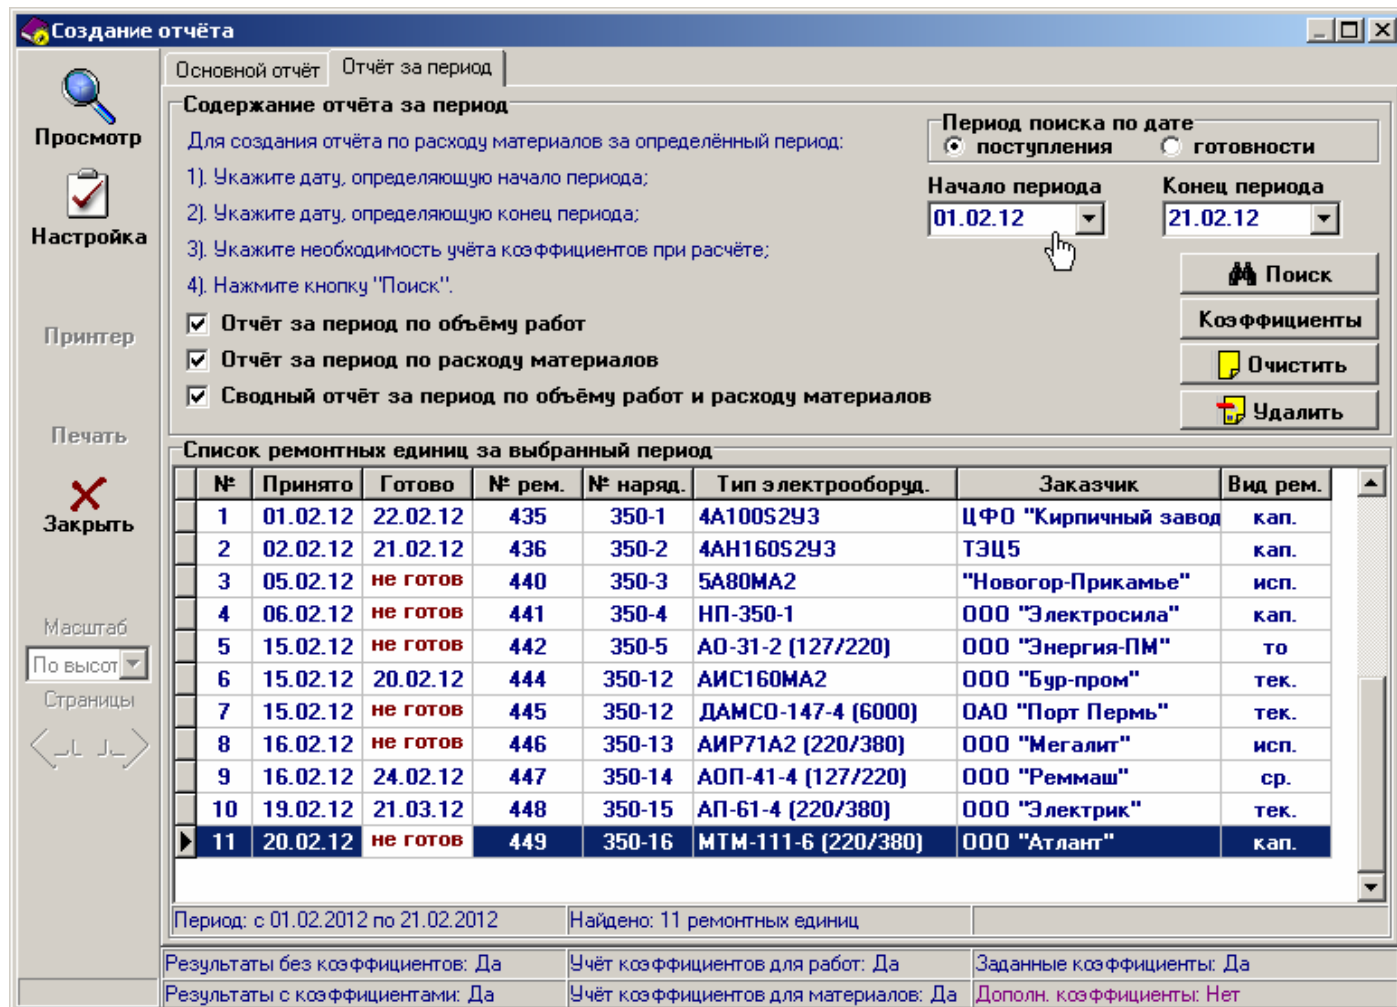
Создание отчёта

Просмотр
Настройка
Принтер
Печать
Закрыть
Масштаб
По высот
Страницы

Основной отчёт | Отчёт за период

Содержание отчёта за период
Для создания отчёта по расходу материалов за определённый период:
1). Укажите дату, определяющую начало периода;
2). Укажите дату, определяющую конец периода;
3). Укажите необходимость учёта коэффициентов при расчёте;
4). Нажмите кнопку "Поиск".

Период поиска по дате
поступления готовности
Начало периода
01.02.12
Конец периода
21.02.12

Поиск
Коэффициенты
Очистить
Удалить

☑ Отчёт за период по объёму работ
☑ Отчёт за период по расходу материалов
☑ Сводный отчёт за период по объёму работ и расходу материалов

Список ремонтных единиц за выбранный период

| № | Принято | Готово | № рем. | № наряд. | Тип электрооборуд. | Заказчик | Вид рем. |
|---|---|---|---|---|---|---|---|
| 1 | 01.02.12 | 22.02.12 | 435 | 350-1 | 4А100S2У3 | ЦФО "Кирпичный завод | кап. |
| 2 | 02.02.12 | 21.02.12 | 436 | 350-2 | 4АН160S2У3 | ТЭЦ5 | кап. |
| 3 | 05.02.12 | не готов | 440 | 350-3 | 5А80МА2 | "Новогор-Прикамье" | исп. |
| 4 | 06.02.12 | не готов | 441 | 350-4 | НП-350-1 | ООО "Электросила" | кап. |
| 5 | 15.02.12 | не готов | 442 | 350-5 | АО-31-2 (127/220) | ООО "Энергия-ПМ" | то |
| 6 | 15.02.12 | 20.02.12 | 444 | 350-12 | АИС160МА2 | ООО "Бур-пром" | тек. |
| 7 | 15.02.12 | не готов | 445 | 350-12 | ДАМСО-147-4 (6000) | ОАО "Порт Пермь" | тек. |
| 8 | 16.02.12 | не готов | 446 | 350-13 | АИР71А2 (220/380) | ООО "Мегалит" | исп. |
| 9 | 16.02.12 | 24.02.12 | 447 | 350-14 | АОП-41-4 (127/220) | ООО "Реммаш" | ср. |
| 10 | 19.02.12 | 21.03.12 | 448 | 350-15 | АП-61-4 (220/380) | ООО "Электрик" | тек. |
| 11 | 20.02.12 | не готов | 449 | 350-16 | МТМ-111-6 (220/380) | ООО "Атлант" | кап. |

Период: с 01.02.2012 по 21.02.2012 | Найдено: 11 ремонтных единиц

Результаты без коэффициентов: Да | Учёт коэффициентов для работ: Да | Заданные коэффициенты: Да
Результаты с коэффициентами: Да | Учёт коэффициентов для материалов: Да | Дополн. коэффициенты: Нет